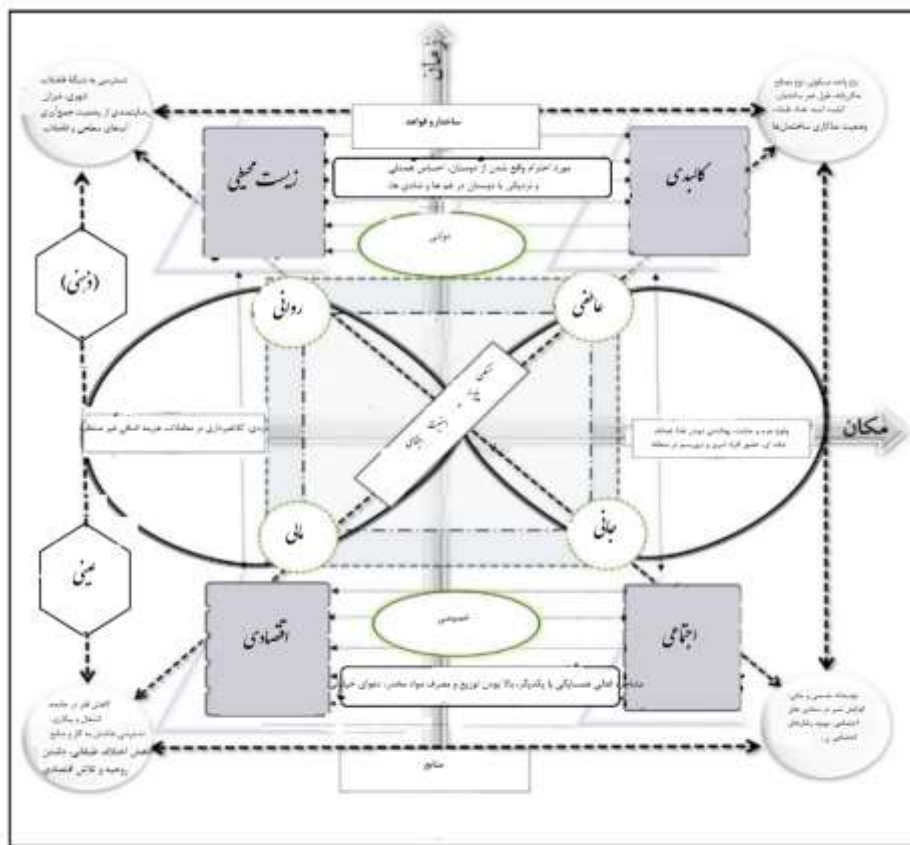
زمان

ساختار و قواعد

زیست محیطی

کالبدی

مورد احترام واقع شدن از دوستان، احساس همدلی و نزدیکی با دوستان در غم ها و شادی ها

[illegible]

روانی

عاطفی

(ذهنی)

مکان

مالی

جانی

عینی

اقتصادی

اجتماعی

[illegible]

منابع

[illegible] دسترسی به شبکه فضاهای شهری، میزان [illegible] از وضعیت جغرافیایی آب های سطحی و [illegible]

نوع واحد مسکونی، نوع مصالح بکار رفته، طول عمر ساختمان، کیفیت ابنیه، تعداد طبقات، وضعیت ماندگاری ساختمان ها

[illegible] کلاهبرداری در معاملات، هزینه اضافی غیر منطقی

وقوع جرم و جنایت، پنهانی بودن فضا، فضاهای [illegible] و تردد در محله

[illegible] همسایگی با یکدیگر، بالا بودن توزیع و مصرف مواد مخدر، دعوای خیابانی

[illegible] در جامعه، اشتغال و بیکاری، دسترسی ساکنین به کار و منابع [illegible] اختلاف طبقاتی، داشتن روحیه و تلاش اقتصادی

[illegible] جنسی و ملی، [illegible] امنیت اجتماعی، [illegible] اجتماعی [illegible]